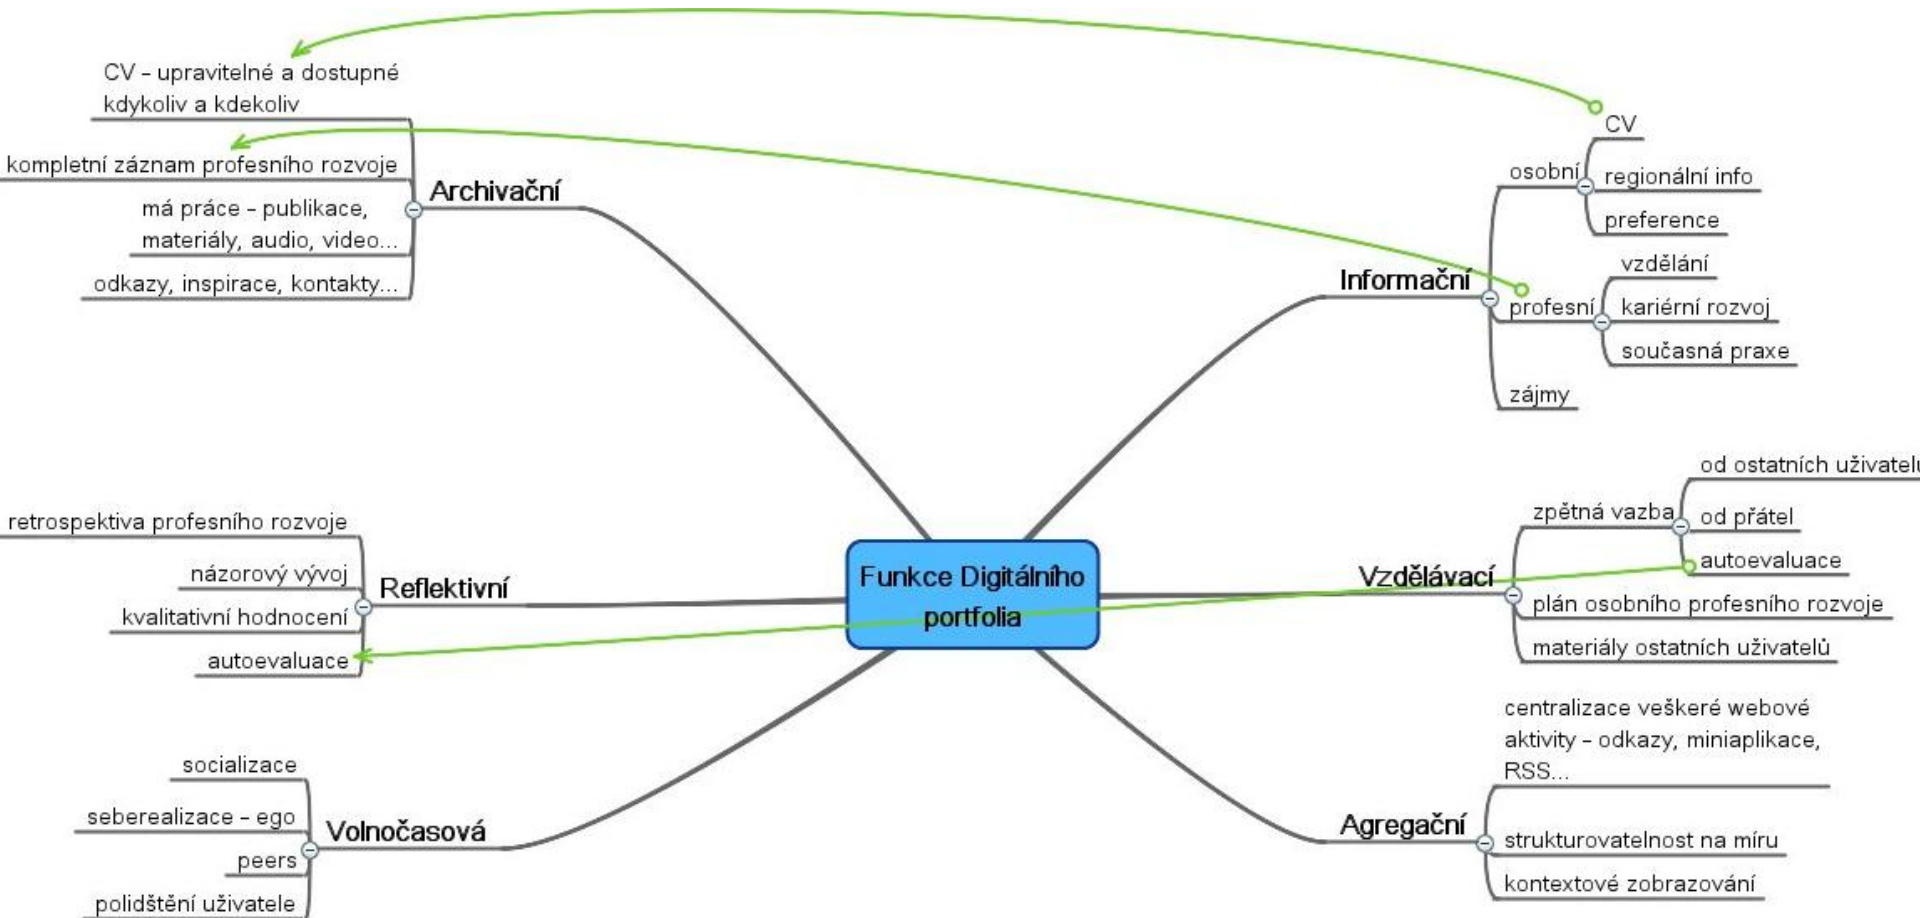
Funkce Digitálního portfolia

Archivační
CV - upravitelné a dostupné kdykoliv a kdekoliv
kompletní záznam profesního rozvoje
má práce - publikace, materiály, audio, video...
odkazy, inspirace, kontakty...

Informační
osobní
CV
regionální info
preference
profesní
vzdělání
kariérní rozvoj
současná praxe
zájmy

Reflektivní
retrospektiva profesního rozvoje
názorový vývoj
kvalitativní hodnocení
autoevaluace

Vzdělávací
zpětná vazba
od ostatních uživatel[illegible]
od přátel
autoevaluace
plán osobního profesního rozvoje
materiály ostatních uživatelů

Volnočasová
socializace
seberealizace - ego
peers
polidštění uživatele

Agregační
centralizace veškeré webové aktivity - odkazy, miniaplikace, RSS...
strukturovatelnost na míru
kontextové zobrazování